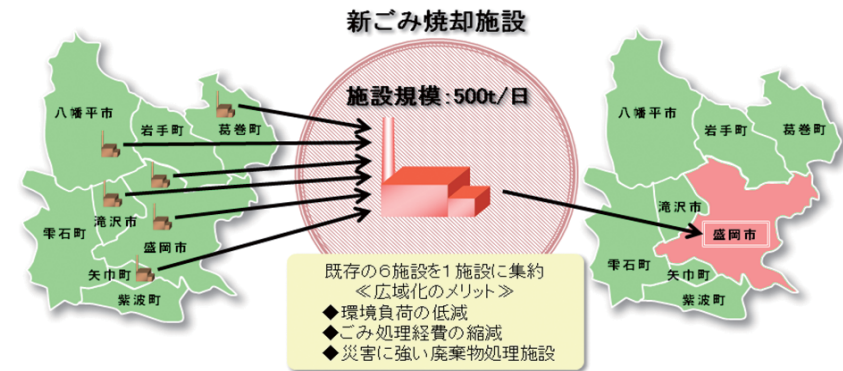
新ごみ焼却施設

八幡平市
岩手町
葛巻町
滝沢市
雫石町
盛岡市
矢巾町
紫波町

施設規模：500t／日

既存の６施設を１施設に集約
≪広域化のメリット≫
◆環境負荷の低減
◆ごみ処理経費の縮減
◆災害に強い廃棄物処理施設

八幡平市
岩手町
葛巻町
滝沢市
盛岡市
雫石町
矢巾町
紫波町